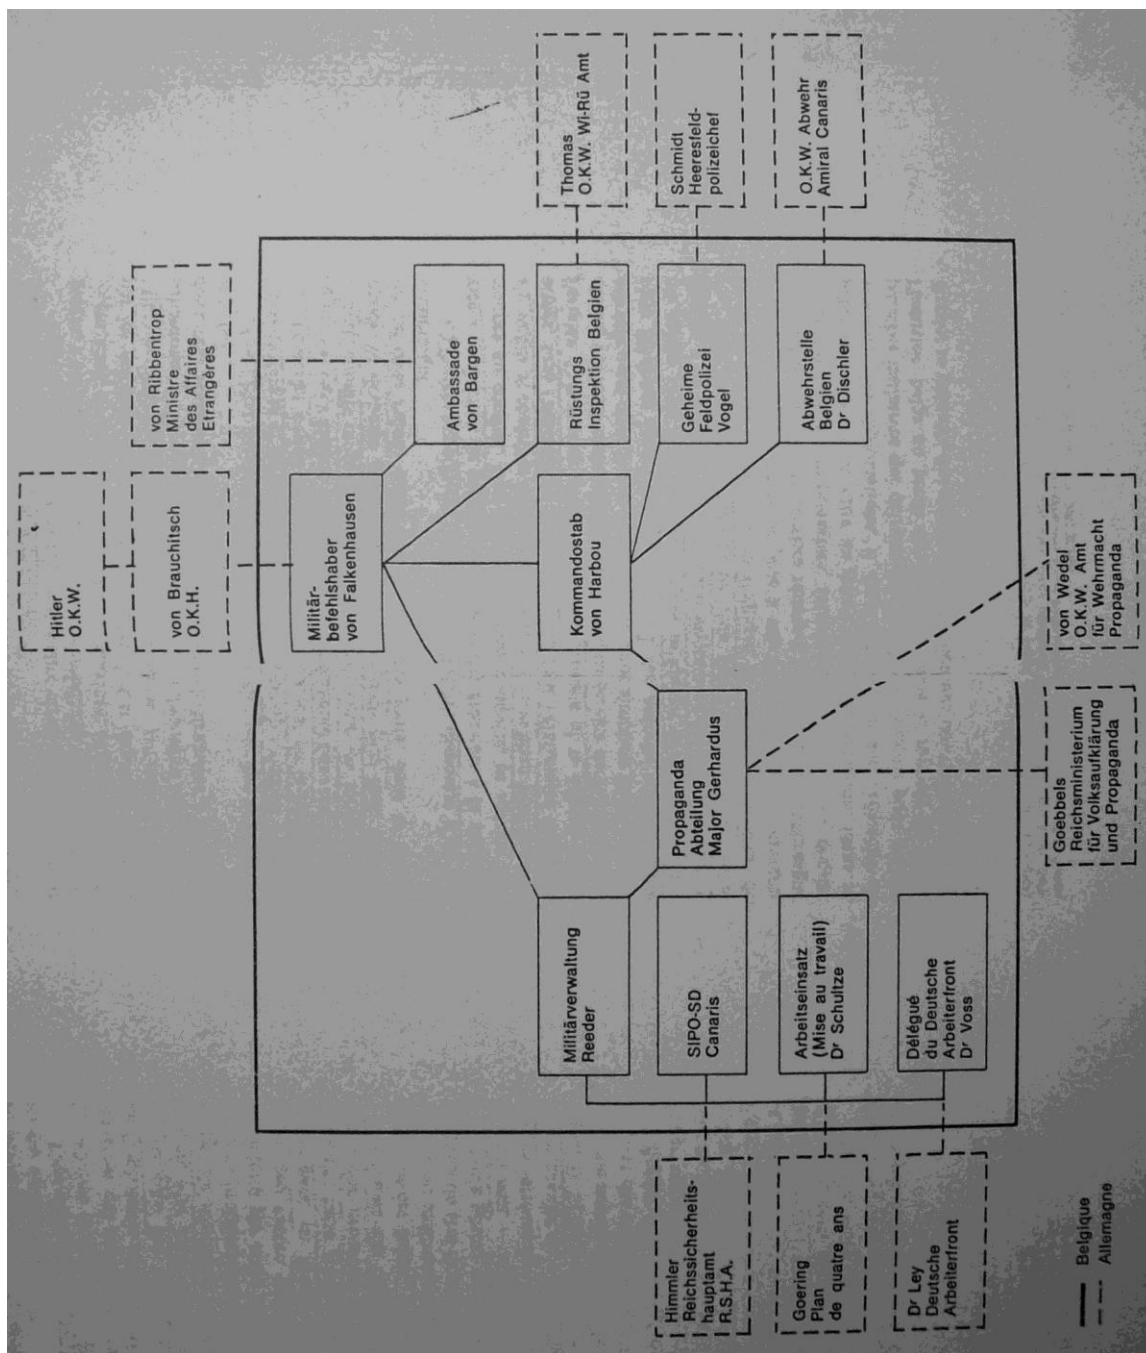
Hitler
O.K.W.

von Brauchitsch
O.K.H.

von Ribbentrop
Ministre
des Affaires
Etrangères

Thomas
O.K.W. Wi-Rü Amt

Schmidt
Heeresfeldpolizeichef

O.K.W. Abwehr
Amiral Canaris

Militärbefehlshaber
von Falkenhausen

Ambassade
von Bargen

Rüstungs
Inspektion Belgien

Geheime
Feldpolizei
Vogel

Abwehrstelle
Belgien
Dr Dischler

Kommandostab
von Harbou

Propaganda
Abteilung
Major Gerhardus

Militärverwaltung
Reeder

SIPO-SD
Canaris

Arbeitseinsatz
(Mise au travail)
Dr Schultze

Délégué
du Deutsche
Arbeiterfront
Dr Voss

von Wedel
O.K.W. Amt
für Wehrmacht
Propaganda

Goebbels
Reichsministerium
für Volksaufklärung
und Propaganda

Himmler
Reichssicherheitshauptamt
R.S.H.A.

Goering
Plan
de quatre ans

Dr Ley
Deutsche
Arbeiterfront

Belgique
Allemagne